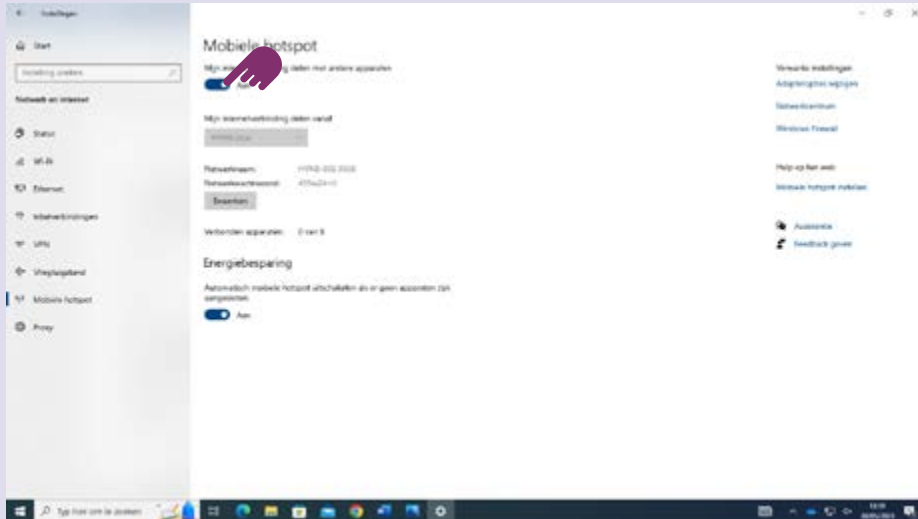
Instellingen

Start

Instelling zoeken

Netwerk en internet

Status

Wi-Fi

Ethernet

Inbelverbindingen

VPN

Vliegtuigstand

Mobiele hotspot

Proxy

Mobiele hotspot

Mijn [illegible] deling delen met andere apparaten

Aan

Mijn internetverbinding delen vanaf

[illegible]

Netwerknaam: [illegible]

Netwerkwachtwoord: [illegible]

Bewerken

Verbonden apparaten: 0 van 8

Energiebesparing

Automatisch mobiele hotspot uitschakelen als er geen apparaten zijn aangesloten

Aan

Verwante instellingen

Adapteropties wijzigen

Netwerkcentrum

Windows Firewall

Help via het web

Mobiele hotspot instellen

Assistentie

Feedback geven

Typ hier om te zoeken